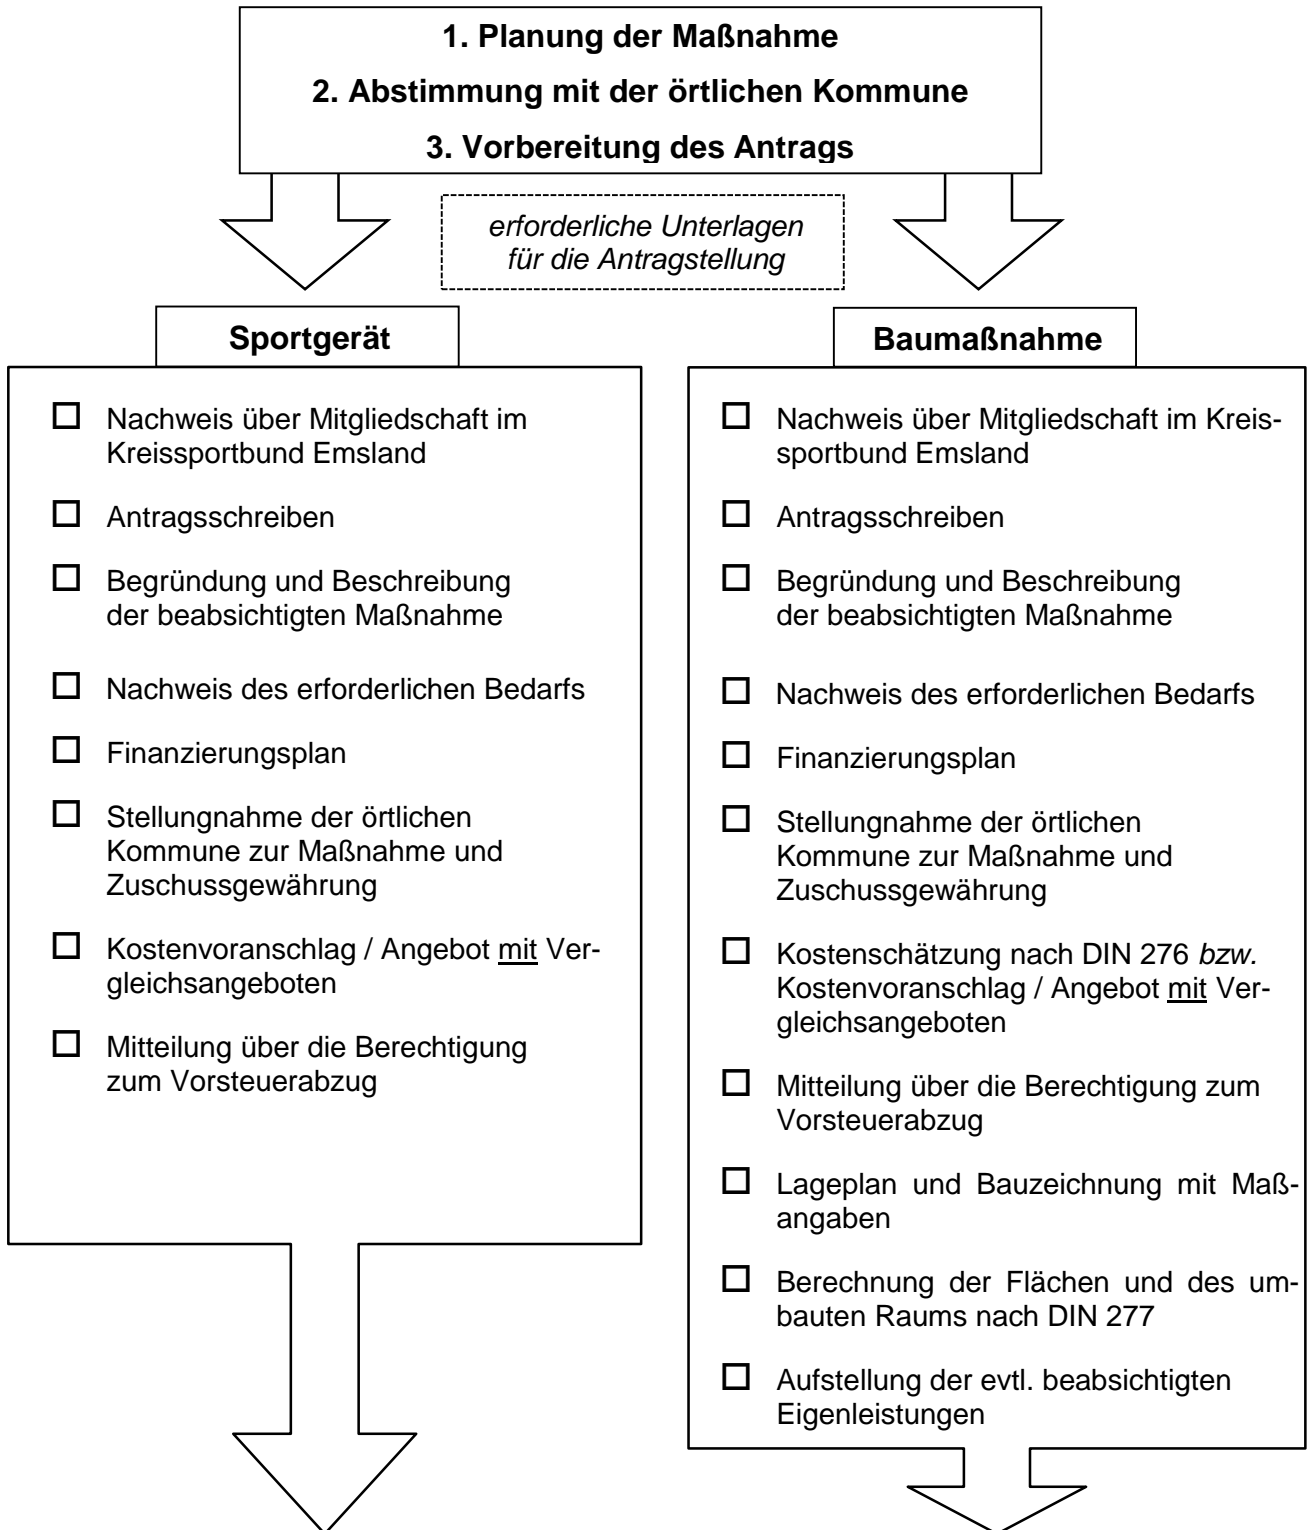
1. Planung der Maßnahme

2. Abstimmung mit der örtlichen Kommune

3. Vorbereitung des Antrags

erforderliche Unterlagen für die Antragstellung

Sportgerät

☐ Nachweis über Mitgliedschaft im Kreissportbund Emsland

☐ Antragsschreiben

☐ Begründung und Beschreibung der beabsichtigten Maßnahme

☐ Nachweis des erforderlichen Bedarfs

☐ Finanzierungsplan

☐ Stellungnahme der örtlichen Kommune zur Maßnahme und Zuschussgewährung

☐ Kostenvoranschlag / Angebot mit Vergleichsangeboten

☐ Mitteilung über die Berechtigung zum Vorsteuerabzug

Baumaßnahme

☐ Nachweis über Mitgliedschaft im Kreissportbund Emsland

☐ Antragsschreiben

☐ Begründung und Beschreibung der beabsichtigten Maßnahme

☐ Nachweis des erforderlichen Bedarfs

☐ Finanzierungsplan

☐ Stellungnahme der örtlichen Kommune zur Maßnahme und Zuschussgewährung

☐ Kostenschätzung nach DIN 276 bzw. Kostenvoranschlag / Angebot mit Vergleichsangeboten

☐ Mitteilung über die Berechtigung zum Vorsteuerabzug

☐ Lageplan und Bauzeichnung mit Maßangaben

☐ Berechnung der Flächen und des umbauten Raums nach DIN 277

☐ Aufstellung der evtl. beabsichtigten Eigenleistungen